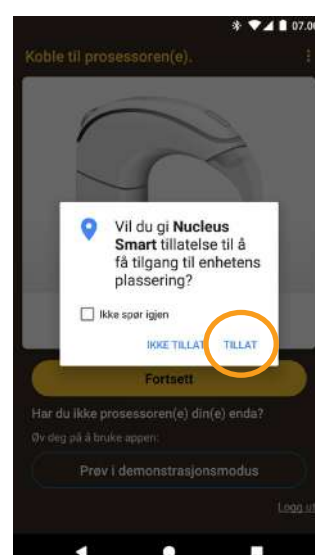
07:00

Koble til prosessoren(e).

Vil du gi **Nucleus Smart** tillatelse til å få tilgang til enhetens plassering?

Ikke spør igjen

IKKE TILLAT TILLAT

Fortsett

Har du ikke prosessoren(e) din(e) enda?

Øv deg på å bruke appen:

Prøv i demonstrasjonsmodus

Logg u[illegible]